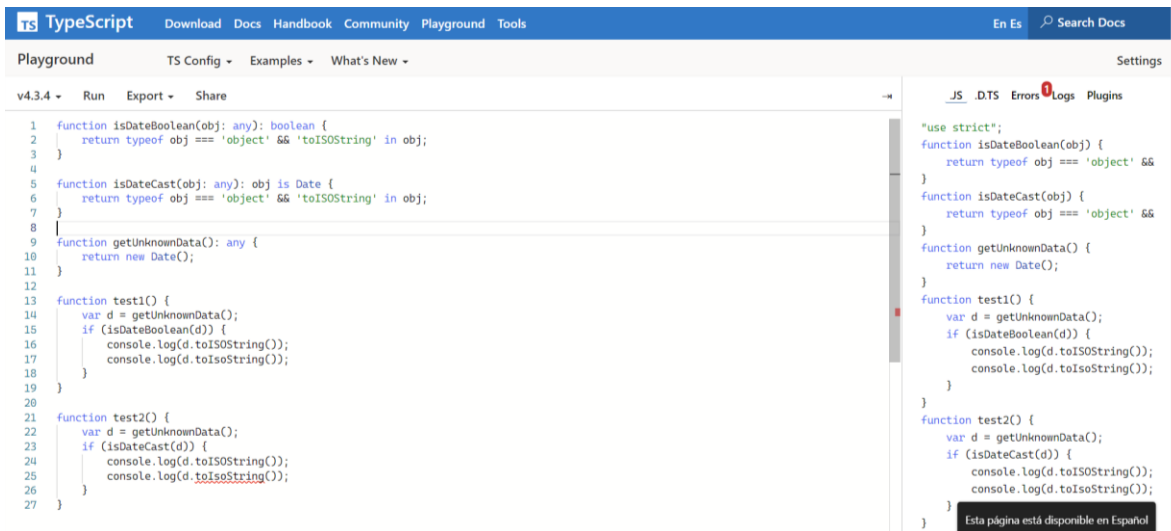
TS TypeScript Download Docs Handbook Community Playground Tools En Es Search Docs

Playground TS Config Examples What's New Settings

v4.3.4 Run Export Share

1 function isDateBoolean(obj: any): boolean {
2 return typeof obj === 'object' && 'toISOString' in obj;
3 }
4
5 function isDateCast(obj: any): obj is Date {
6 return typeof obj === 'object' && 'toISOString' in obj;
7 }
8
9 function getUnknownData(): any {
10 return new Date();
11 }
12
13 function test1() {
14 var d = getUnknownData();
15 if (isDateBoolean(d)) {
16 console.log(d.toISOString());
17 console.log(d.toIsoString());
18 }
19 }
20
21 function test2() {
22 var d = getUnknownData();
23 if (isDateCast(d)) {
24 console.log(d.toISOString());
25 console.log(d.toIsoString());
26 }
27 }

.JS .D.TS Errors 1 Logs Plugins

"use strict";
function isDateBoolean(obj) {
return typeof obj === 'object' &&
}
function isDateCast(obj) {
return typeof obj === 'object' &&
}
function getUnknownData() {
return new Date();
}
function test1() {
var d = getUnknownData();
if (isDateBoolean(d)) {
console.log(d.toISOString());
console.log(d.toIsoString());
}
}
function test2() {
var d = getUnknownData();
if (isDateCast(d)) {
console.log(d.toISOString());
console.log(d.toIsoString());
}
}

Esta página está disponible en Español